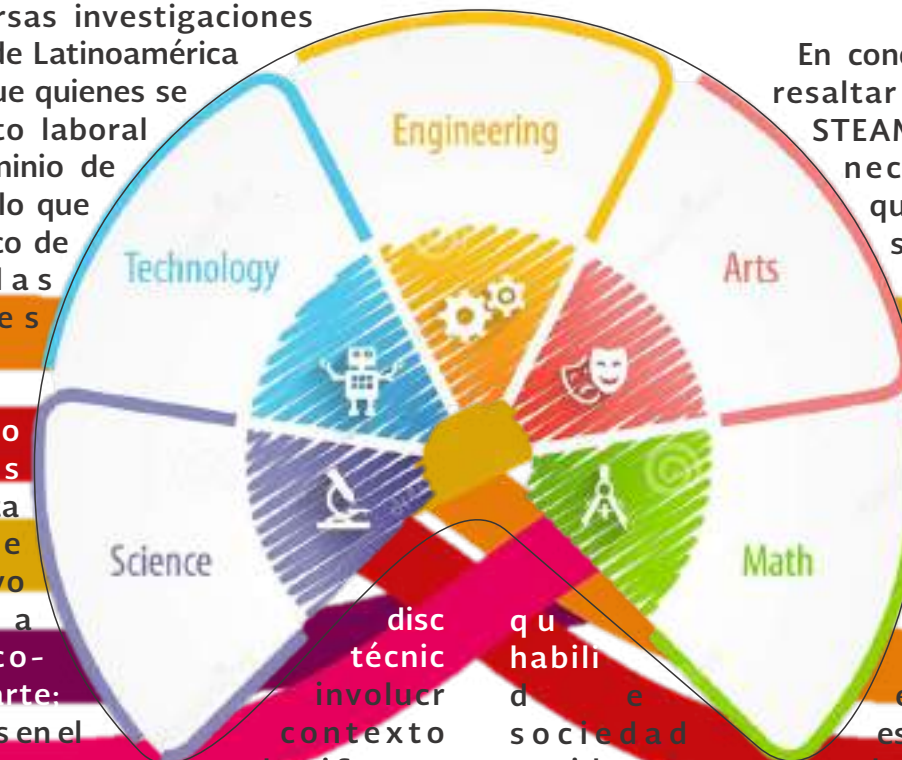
rsas investigaciones
de Latinoamérica
ue quienes se
to laboral
inio de
lo que
to de
l a s
e s

o
s
a
e
vo
a
co-
rte:
s en el

Engineering

Technology

Arts

Science

Math

En con
resaltar
STEA
n e c
qu
s

disc
técnic
involucr
contexto

q u
habili
d e
sociedad

e
es